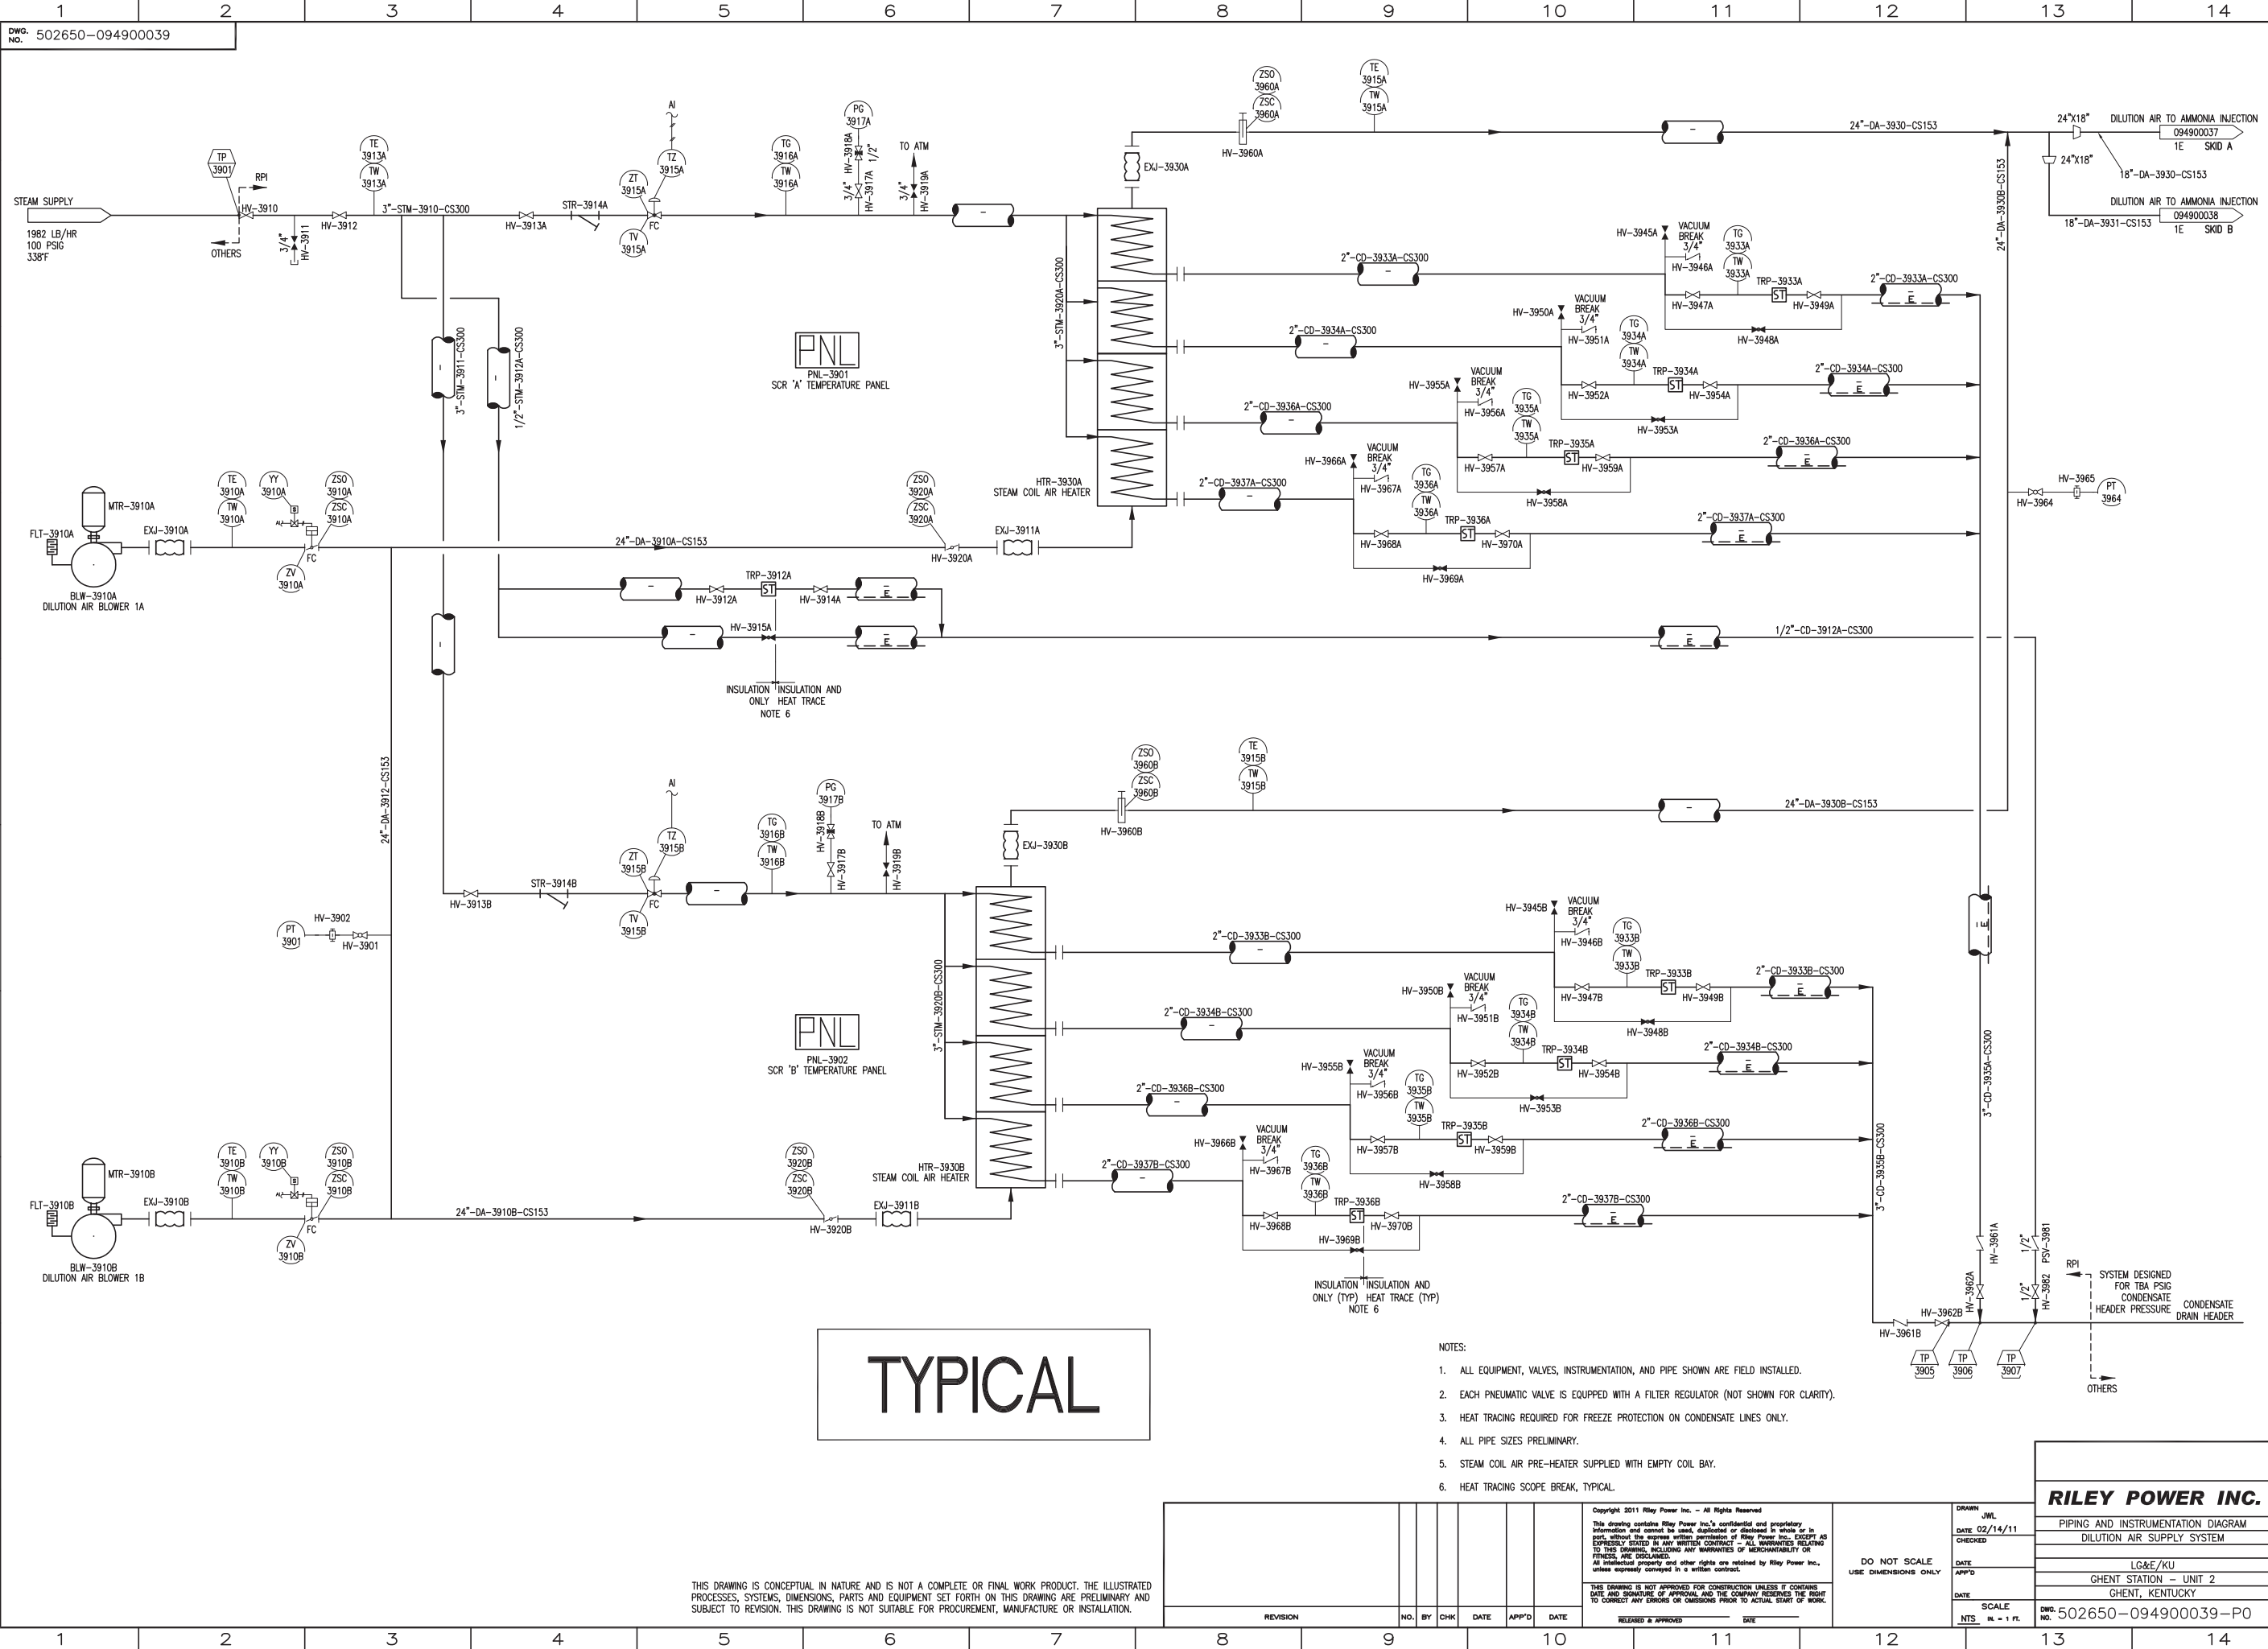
1 2 3 4 5 6 7 8 9 10 11 12 13 14

DWG. NO. 502650-094900039

STEAM SUPPLY
1982 LB/HR
100 PSIG
338°F

TP 3901
RPI
HV-3910
OTHERS
3/4" HV-3911
HV-3912
3"-STM-3910-CS300
HV-3913A
STR-3914A
TE 3913A
TW 3913A
AI
ZT 3915A
TZ 3915A
FC
TV 3915A
TG 3916A
TW 3916A
PG 3917A
HV-3918A
1/2"
3/4" HV-3917A
TO ATM
3/4" HV-3919A
ZSO 3960A
ZSC 3960A
HV-3960A
TE 3915A
TW 3915A
EXJ-3930A
24"-DA-3930-CS153
24"X18"
DILUTION AIR TO AMMONIA INJECTION
094900037
1E SKID A
24"X18"
18"-DA-3930-CS153
DILUTION AIR TO AMMONIA INJECTION
094900038
18"-DA-3931-CS153
1E SKID B
24"-DA-3930B-CS153

3"-STM-3920A-CS300
3"-STM-3911-CS300
1/2"-STM-3912A-CS300
PNL
PNL-3901
SCR 'A' TEMPERATURE PANEL

HV-3945A
VACUUM BREAK 3/4"
HV-3946A
TG 3933A
TW 3933A
TRP-3933A
ST
HV-3947A
HV-3949A
HV-3948A
2"-CD-3933A-CS300
2"-CD-3933A-CS300
HV-3950A
VACUUM BREAK 3/4"
HV-3951A
TG 3934A
TW 3934A
TRP-3934A
HV-3952A
HV-3954A
HV-3953A
2"-CD-3934A-CS300
2"-CD-3934A-CS300
HV-3955A
VACUUM BREAK 3/4"
HV-3956A
TG 3935A
TW 3935A
TRP-3935A
HV-3957A
HV-3959A
HV-3958A
2"-CD-3936A-CS300
2"-CD-3936A-CS300
HV-3966A
VACUUM BREAK 3/4"
HV-3967A
TG 3936A
TW 3936A
TRP-3936A
HV-3968A
HV-3970A
HV-3969A
2"-CD-3937A-CS300
2"-CD-3937A-CS300
HTR-3930A
STEAM COIL AIR HEATER
E
HV-3965
HV-3964
PT 3964

MTR-3910A
FLT-3910A
EXJ-3910A
TE 3910A
TW 3910A
YY 3910A
ZSO 3910A
ZSC 3910A
FC
ZV 3910A
BLW-3910A
DILUTION AIR BLOWER 1A
24"-DA-3910A-CS153
ZSO 3920A
ZSC 3920A
HV-3920A
EXJ-3911A
TRP-3912A
HV-3912A
HV-3914A
HV-3915A
1/2"-CD-3912A-CS300
INSULATION ONLY
INSULATION AND HEAT TRACE
NOTE 6

24"-DA-3912-CS153
ZSO 3960B
ZSC 3960B
HV-3960B
TE 3915B
TW 3915B
24"-DA-3930B-CS153
EXJ-3930B
AI
PG 3917B
HV-3918B
HV-3917B
TO ATM
HV-3919B
TG 3916B
TW 3916B
ZT 3915B
TZ 3915B
FC
TV 3915B
HV-3913B
STR-3914B
PT 3901
HV-3902
HV-3901
3"-STM-3920B-CS300
PNL
PNL-3902
SCR 'B' TEMPERATURE PANEL

HV-3945B
VACUUM BREAK 3/4"
HV-3946B
TG 3933B
TW 3933B
TRP-3933B
HV-3947B
HV-3949B
HV-3948B
2"-CD-3933B-CS300
2"-CD-3933B-CS300
HV-3950B
VACUUM BREAK 3/4"
HV-3951B
TG 3934B
TW 3934B
TRP-3934B
HV-3952B
HV-3954B
HV-3953B
2"-CD-3934B-CS300
2"-CD-3934B-CS300
HV-3955B
VACUUM BREAK 3/4"
HV-3956B
TG 3935B
TW 3935B
TRP-3935B
HV-3957B
HV-3959B
HV-3958B
2"-CD-3936B-CS300
2"-CD-3936B-CS300
HV-3966B
VACUUM BREAK 3/4"
HV-3967B
TG 3936B
TW 3936B
TRP-3936B
HV-3968B
HV-3970B
HV-3969B
2"-CD-3937B-CS300
2"-CD-3937B-CS300
HTR-3930B
STEAM COIL AIR HEATER
INSULATION ONLY (TYP)
INSULATION AND HEAT TRACE (TYP)
NOTE 6
3"-CD-3935A-CS300
3"-CD-3935B-CS300
HV-3961A
HV-3962A
1/2" PSV-3981
1/2" HV-3982
RPI
SYSTEM DESIGNED FOR TBA PSIG CONDENSATE HEADER PRESSURE
CONDENSATE DRAIN HEADER
HV-3962B
HV-3961B
TP 3905
TP 3906
TP 3907
OTHERS

MTR-3910B
FLT-3910B
EXJ-3910B
TE 3910B
TW 3910B
YY 3910B
ZSO 3910B
ZSC 3910B
FC
ZV 3910B
BLW-3910B
DILUTION AIR BLOWER 1B
24"-DA-3910B-CS153
ZSO 3920B
ZSC 3920B
HV-3920B
EXJ-3911B

TYPICAL

NOTES:
1. ALL EQUIPMENT, VALVES, INSTRUMENTATION, AND PIPE SHOWN ARE FIELD INSTALLED.
2. EACH PNEUMATIC VALVE IS EQUIPPED WITH A FILTER REGULATOR (NOT SHOWN FOR CLARITY).
3. HEAT TRACING REQUIRED FOR FREEZE PROTECTION ON CONDENSATE LINES ONLY.
4. ALL PIPE SIZES PRELIMINARY.
5. STEAM COIL AIR PRE-HEATER SUPPLIED WITH EMPTY COIL BAY.
6. HEAT TRACING SCOPE BREAK, TYPICAL.

THIS DRAWING IS CONCEPTUAL IN NATURE AND IS NOT A COMPLETE OR FINAL WORK PRODUCT. THE ILLUSTRATED PROCESSES, SYSTEMS, DIMENSIONS, PARTS AND EQUIPMENT SET FORTH ON THIS DRAWING ARE PRELIMINARY AND SUBJECT TO REVISION. THIS DRAWING IS NOT SUITABLE FOR PROCUREMENT, MANUFACTURE OR INSTALLATION.

| REVISION | NO. | BY | CHK | DATE | APP'D | DATE |
|---|---|---|---|---|---|---|

Copyright 2011 Riley Power Inc. – All Rights Reserved
This drawing contains Riley Power Inc.'s confidential and proprietary information and cannot be used, duplicated or disclosed in whole or in part, without the express written permission of Riley Power Inc., EXCEPT AS EXPRESSLY STATED IN ANY WRITTEN CONTRACT – ALL WARRANTIES RELATING TO THIS DRAWING, INCLUDING ANY WARRANTIES OF MERCHANTABILITY OR FITNESS, ARE DISCLAIMED.
All intellectual property and other rights are retained by Riley Power Inc., unless expressly conveyed in a written contract.
THIS DRAWING IS NOT APPROVED FOR CONSTRUCTION UNLESS IT CONTAINS DATE AND SIGNATURE OF APPROVAL AND THE COMPANY RESERVES THE RIGHT TO CORRECT ANY ERRORS OR OMISSIONS PRIOR TO ACTUAL START OF WORK.
RELEASED & APPROVED DATE

DO NOT SCALE
USE DIMENSIONS ONLY

DRAWN JWL
DATE 02/14/11
CHECKED
DATE
APP'D
DATE
SCALE NTS IN. = 1 FT.

RILEY POWER INC.
PIPING AND INSTRUMENTATION DIAGRAM
DILUTION AIR SUPPLY SYSTEM
LG&E/KU
GHENT STATION – UNIT 2
GHENT, KENTUCKY
DWG. NO. 502650-094900039-P0

1 2 3 4 5 6 7 8 9 10 11 12 13 14